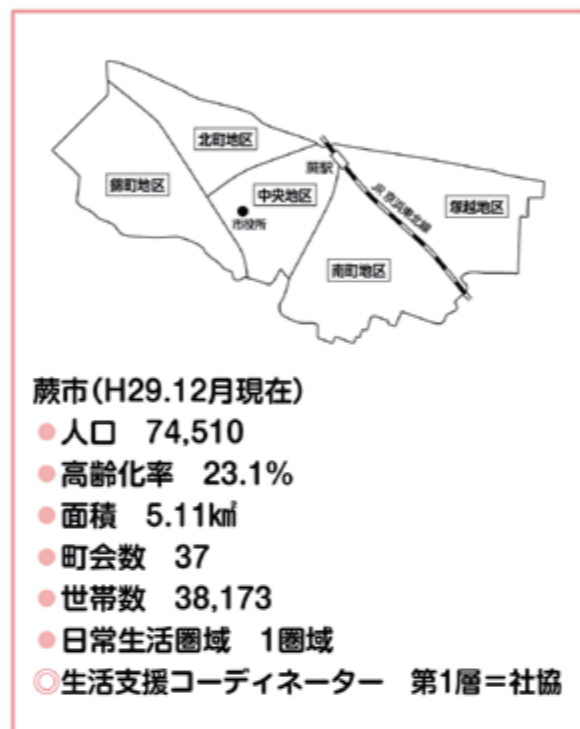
北町地区

錦町地区

蕨駅

中央地区

市役所

JR京浜東北線

塚越地区

南町地区

蕨市(H29.12月現在)
●人口　74,510
●高齢化率　23.1%
●面積　5.11㎢
●町会数　37
●世帯数　38,173
●日常生活圏域　1圏域
◎生活支援コーディネーター　第1層＝社協